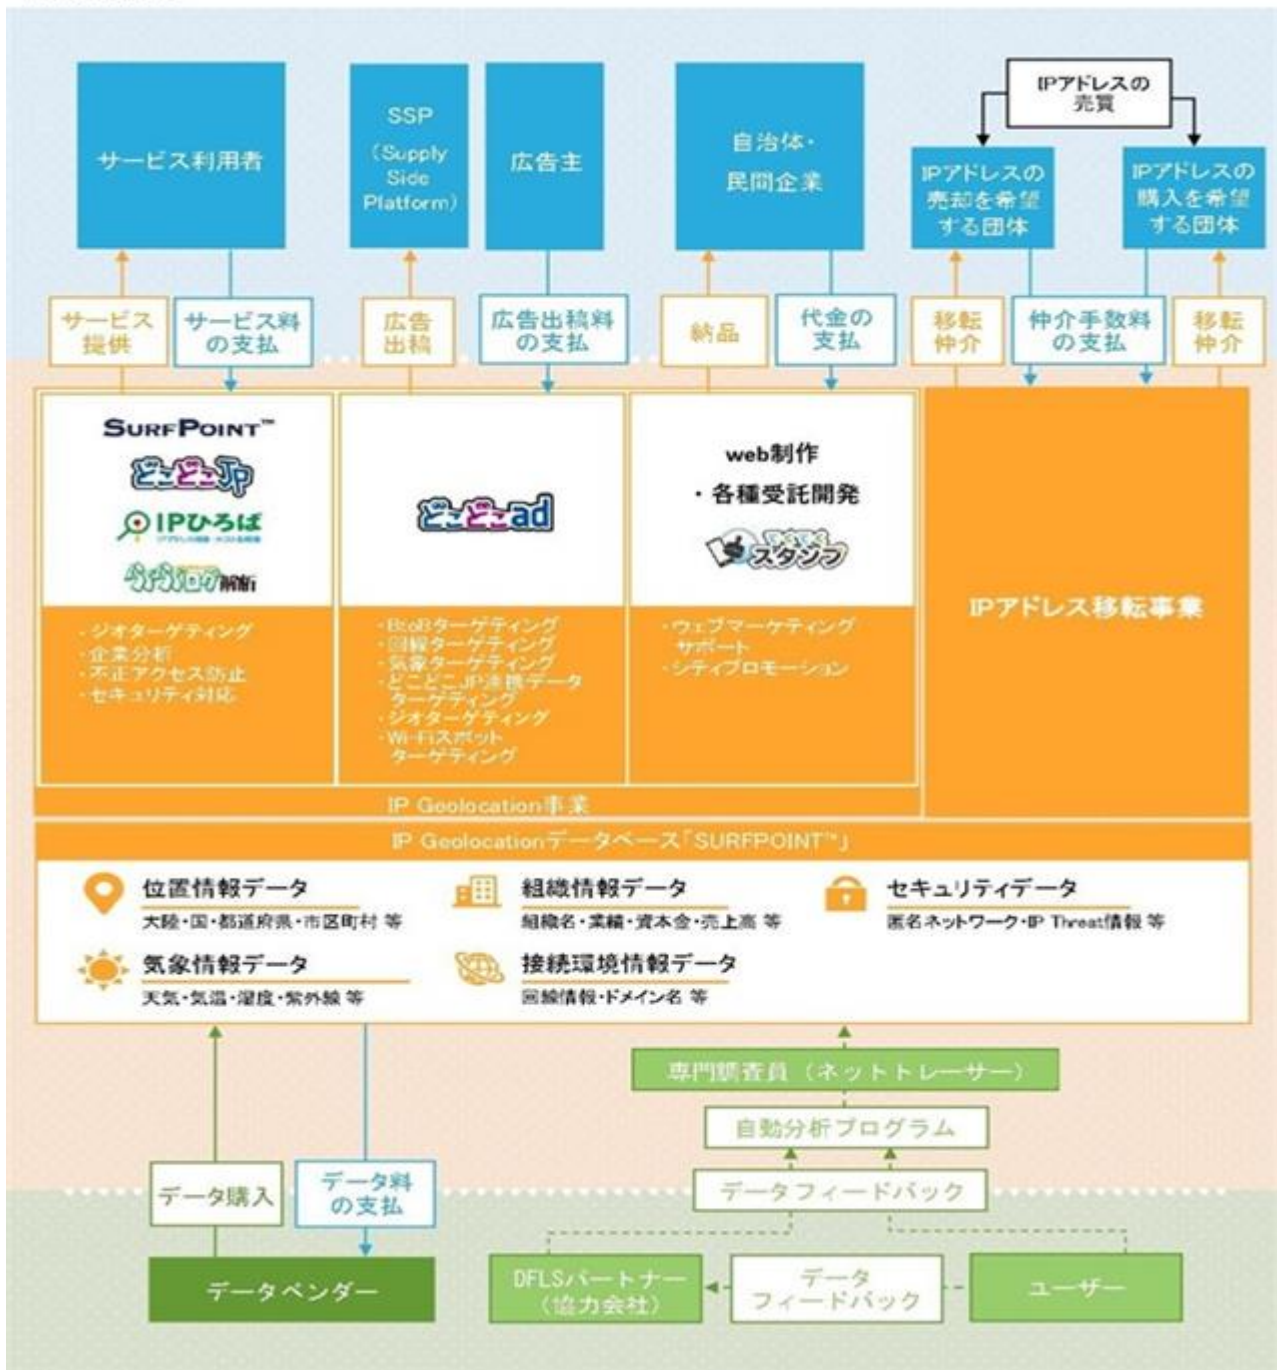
サービス利用者

SSP (Supply Side Platform)

広告主

自治体・民間企業

IPアドレスの売買

IPアドレスの売却を希望する団体

IPアドレスの購入を希望する団体

サービス提供

サービス料の支払

広告出稿

広告出稿料の支払

納品

代金の支払

移転仲介

仲介手数料の支払

移転仲介

SURFPOINT™

どこどこJP

IPひろば

ふらっとログ解析

・ジオターゲティング
・企業分析
・不正アクセス防止
・セキュリティ対応

どこどこad

・BtoBターゲティング
・回線ターゲティング
・気象ターゲティング
・どこどこJP連携データターゲティング
・ジオターゲティング
・Wi-Fiスポットターゲティング

web制作
・各種受託開発

スタンプ

・ウェブマーケティングサポート
・シティプロモーション

IPアドレス移転事業

IP Geolocation事業

IP Geolocationデータベース「SURFPOINT™」

位置情報データ
大陸・国・都道府県・市区町村 等

組織情報データ
組織名・業種・資本金・売上高 等

セキュリティデータ
匿名ネットワーク・IP Threat情報 等

気象情報データ
天気・気温・湿度・紫外線 等

接続環境情報データ
回線情報・ドメイン名 等

専門調査員（ネットトレーサー）

自動分析プログラム

データ購入

データ料の支払

データフィードバック

データベンダー

DFLSパートナー（協力会社）

データフィードバック

ユーザー